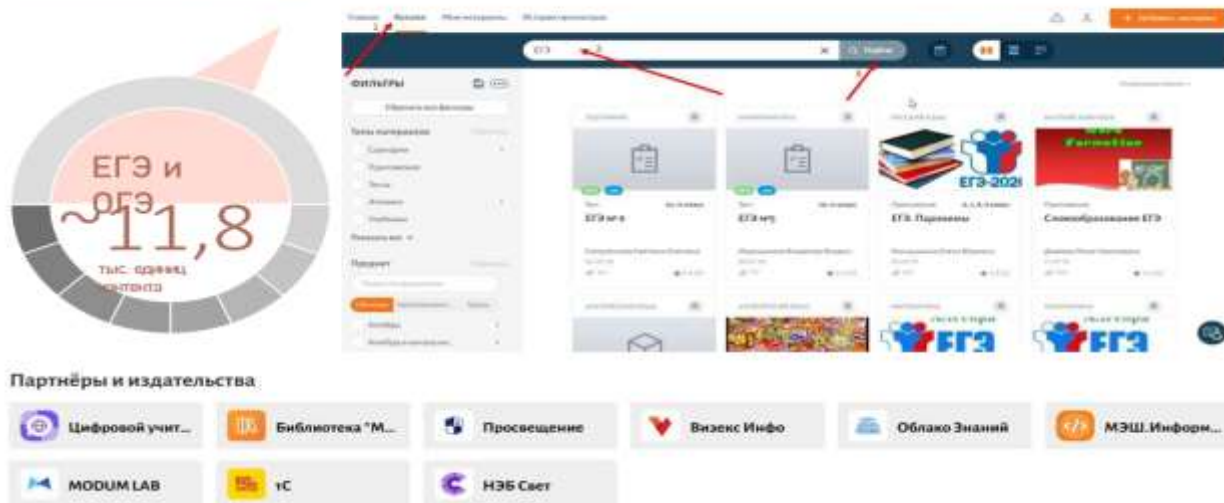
ЕГЭ и ОГЭ

~11,8

тыс. единиц контента

ФИЛЬТРЫ

ЕГЭ

Найти

ЕГЭ-2020

ЕГЭ. Паронимы

Словообразование ЕГЭ

ЕГЭ

ЕГЭ

Партнёры и издательства

Цифровой учит...

Библиотека "М...

Просвещение

Визекс Инфо

Облако Знаний

МЭШ.Информ...

MODUM LAB

1С

НЭБ Свет